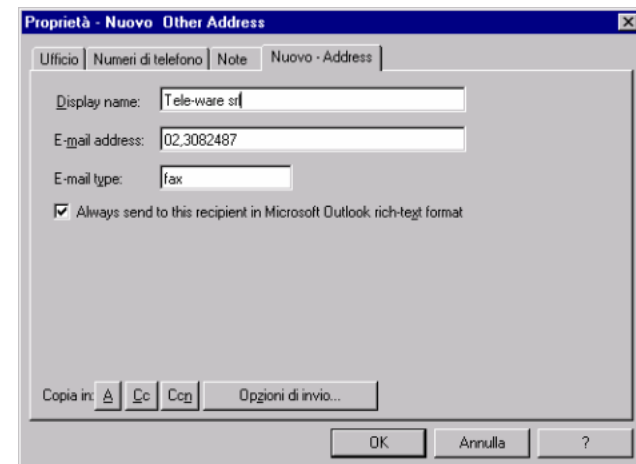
Proprietà - Nuovo Other Address

Ufficio | Numeri di telefono | Note | Nuovo - Address

Display name: Tele-ware srl

E-mail address: 02,3082487

E-mail type: fax

Always send to this recipient in Microsoft Outlook rich-text format

Copia in: A Cc Ccn Opzioni di invio...

OK Annulla ?